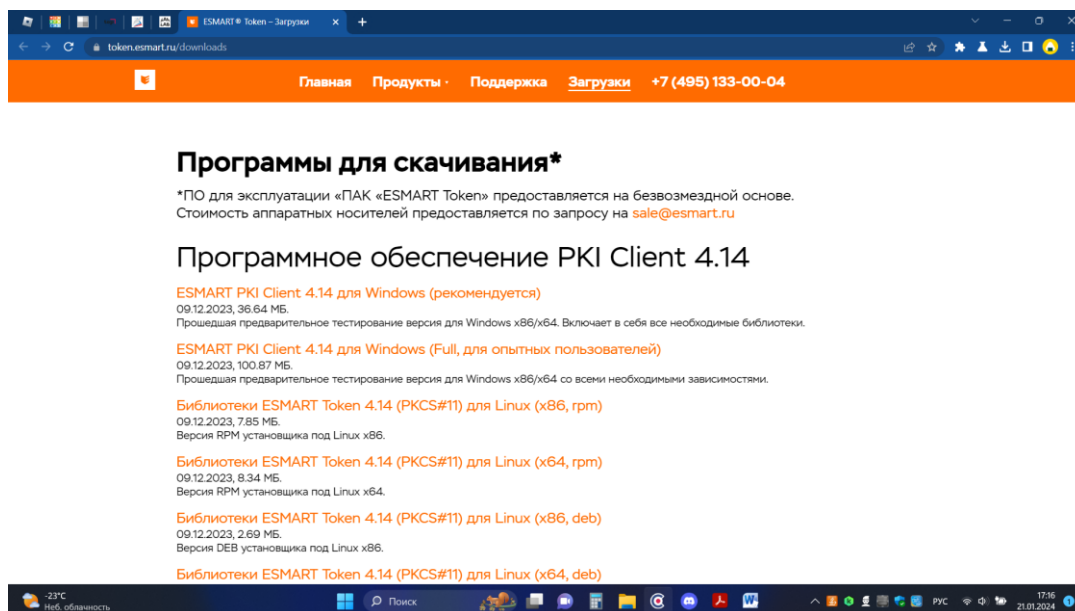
ESMART® Token – Загрузки

token.esmart.ru/downloads

Главная Продукты Поддержка Загрузки +7 (495) 133-00-04

Программы для скачивания*

*ПО для эксплуатации «ПАК «ESMART Token» предоставляется на безвозмездной основе. Стоимость аппаратных носителей предоставляется по запросу на sale@esmart.ru

Программное обеспечение PKI Client 4.14

ESMART PKI Client 4.14 для Windows (рекомендуется)
09.12.2023, 36.64 МБ.
Прошедшая предварительное тестирование версия для Windows x86/x64. Включает в себя все необходимые библиотеки.

ESMART PKI Client 4.14 для Windows (Full, для опытных пользователей)
09.12.2023, 100.87 МБ.
Прошедшая предварительное тестирование версия для Windows x86/x64 со всеми необходимыми зависимостями.

Библиотеки ESMART Token 4.14 (PKCS#11) для Linux (x86, rpm)
09.12.2023, 7.85 МБ.
Версия RPM установщика под Linux x86.

Библиотеки ESMART Token 4.14 (PKCS#11) для Linux (x64, rpm)
09.12.2023, 8.34 МБ.
Версия RPM установщика под Linux x64.

Библиотеки ESMART Token 4.14 (PKCS#11) для Linux (x86, deb)
09.12.2023, 2.69 МБ.
Версия DEB установщика под Linux x86.

Библиотеки ESMART Token 4.14 (PKCS#11) для Linux (x64, deb)

-23°C
Неб. облачность
Поиск
РУС
17:16
21.01.2024